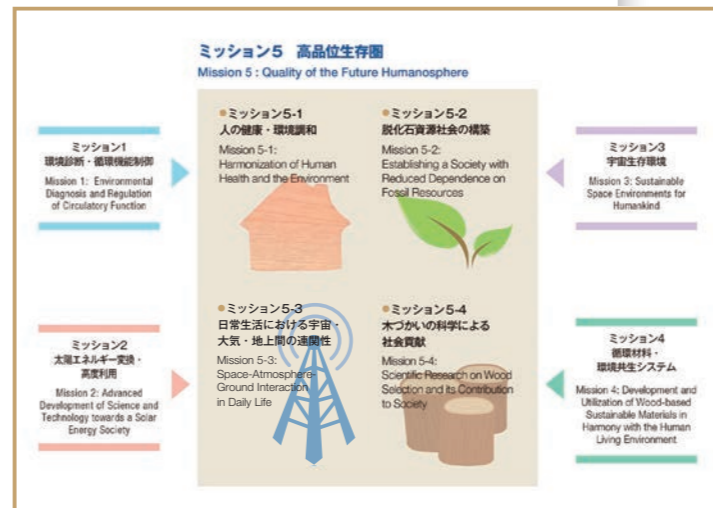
ミッション5　高品位生存圏
Mission 5 : Quality of the Future Humanosphere

ミッション1
環境診断・循環機能制御
Mission 1: Environmental Diagnosis and Regulation of Circulatory Function

ミッション5-1
人の健康・環境調和
Mission 5-1: Harmonization of Human Health and the Environment

ミッション5-2
脱化石資源社会の構築
Mission 5-2: Establishing a Society with Reduced Dependence on Fossil Resources

ミッション3
宇宙生存環境
Mission 3: Sustainable Space Environments for Humankind

ミッション2
太陽エネルギー変換・高度利用
Mission 2: Advanced Development of Science and Technology towards a Solar Energy Society

ミッション5-3
日常生活における宇宙・大気・地上間の連関性
Mission 5-3: Space-Atmosphere-Ground Interaction in Daily Life

ミッション5-4
木づかいの科学による社会貢献
Mission 5-4: Scientific Research on Wood Selection and its Contribution to Society

ミッション4
循環材料・環境共生システム
Mission 4: Development and Utilization of Wood-based Sustainable Materials in Harmony with the Human Living Environment